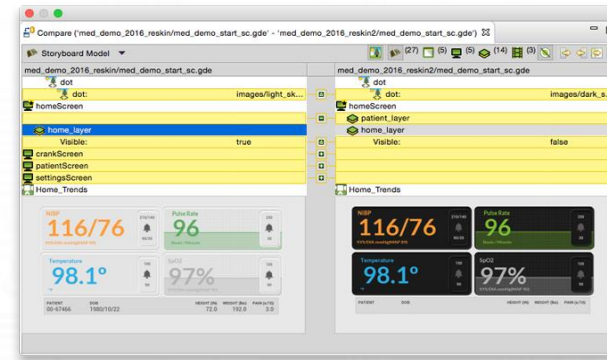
Compare ('med_demo_2016_reskin/med_demo_start_sc.gde' - 'med_demo_2016_reskin2/med_demo_start_sc.gde')

Storyboard Model

(27) (5) (5) (14) (3)

med_demo_2016_reskin/med_demo_start_sc.gde

dot
dot: images/light_sk...
homeScreen
home_layer
Visible: true
crankScreen
patientScreen
settingsScreen
Home_Trends

med_demo_2016_reskin2/med_demo_start_sc.gde

dot
dot: images/dark_s...
homeScreen
patient_layer
home_layer
Visible: false
Home_Trends

NIBP
116/76
Pulse Rate
96
Temperature
98.1°
SpO2
97%
PATIENT 00-67466
DOB 1980/10/22
HEIGHT (IN) 72.0
WEIGHT (lbs) 192.0
PAIN (x/10) 3.0

NIBP
116/76
Pulse Rate
96
Temperature
98.1°
SpO2
97%
PATIENT
DOB
HEIGHT (IN)
WEIGHT (lbs)
PAIN (x/10)